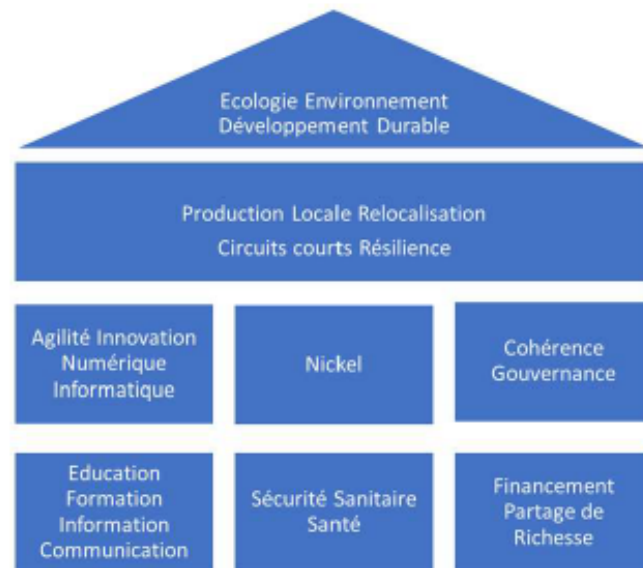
Ecologie Environnement
Développement Durable

Production Locale Relocalisation
Circuits courts Résilience

Agilité Innovation
Numérique
Informatique

Nickel

Cohérence
Gouvernance

Education
Formation
Information
Communication

Sécurité Sanitaire
Santé

Financement
Partage de
Richesse